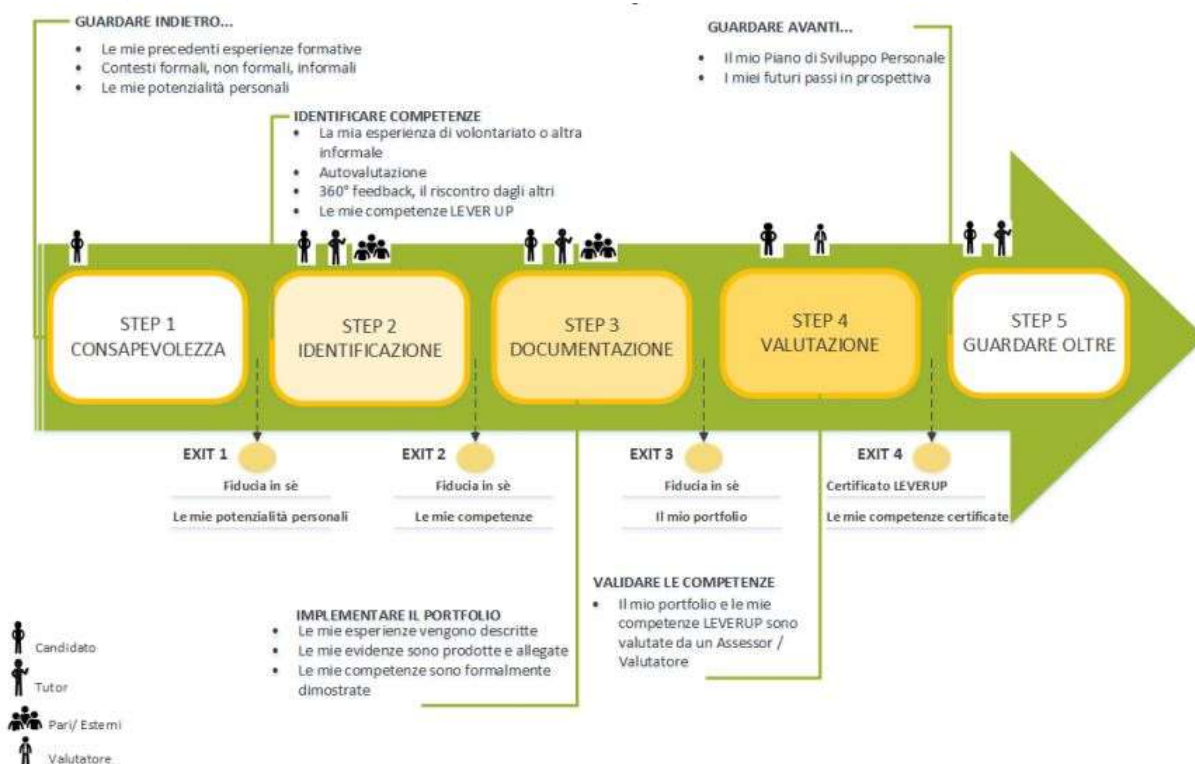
GUARDARE INDIETRO...
- Le mie precedenti esperienze formative
- Contesti formali, non formali, informali
- Le mie potenzialità personali

GUARDARE AVANTI...
- Il mio Piano di Sviluppo Personale
- I miei futuri passi in prospettiva

IDENTIFICARE COMPETENZE
- La mia esperienza di volontariato o altra informale
- Autovalutazione
- 360° feedback, il riscontro dagli altri
- Le mie competenze LEVER UP

STEP 1
CONSAPEVOLEZZA

STEP 2
IDENTIFICAZIONE

STEP 3
DOCUMENTAZIONE

STEP 4
VALUTAZIONE

STEP 5
GUARDARE OLTRE

EXIT 1
Fiducia in sè
Le mie potenzialità personali

EXIT 2
Fiducia in sè
Le mie competenze

EXIT 3
Fiducia in sè
Il mio portfolio

EXIT 4
Certificato LEVERUP
Le mie competenze certificate

VALIDARE LE COMPETENZE
- Il mio portfolio e le mie competenze LEVERUP sono valutate da un Assessor / Valutatore

IMPLEMENTARE IL PORTFOLIO
- Le mie esperienze vengono descritte
- Le mie evidenze sono prodotte e allegate
- Le mie competenze sono formalmente dimostrate

Candidato
Tutor
Pari/ Esterni
Valutatore